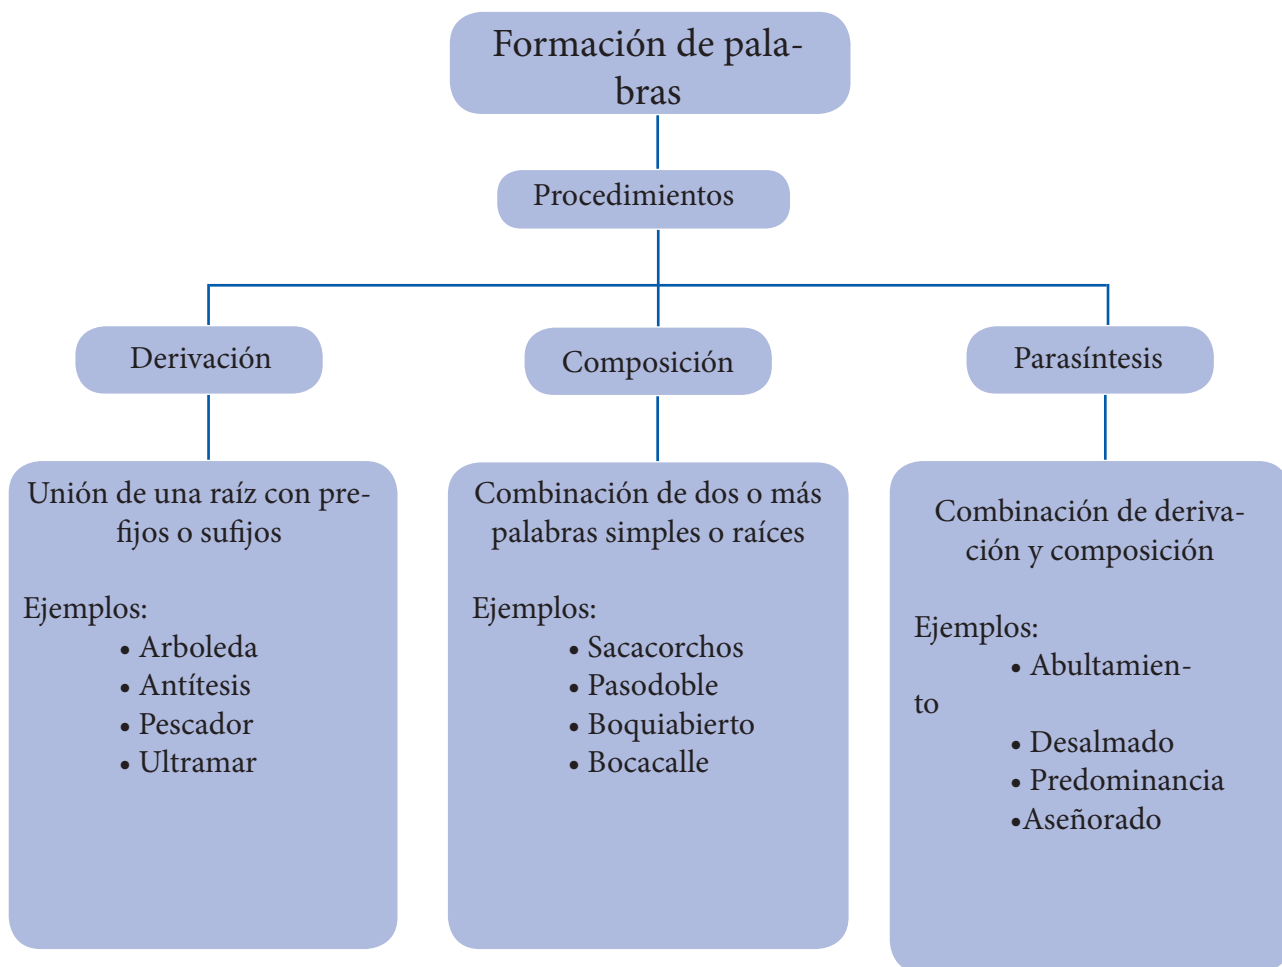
Formación de palabras

Procedimientos

Derivación

Composición

Parasíntesis

Unión de una raíz con prefijos o sufijos

Ejemplos:
• Arboleda
• Antítesis
• Pescador
• Ultramar

Combinación de dos o más palabras simples o raíces

Ejemplos:
• Sacacorchos
• Pasodoble
• Boquiabierto
• Bocacalle

Combinación de derivación y composición

Ejemplos:
• Abultamiento
• Desalmado
• Predominancia
•Aseñorado